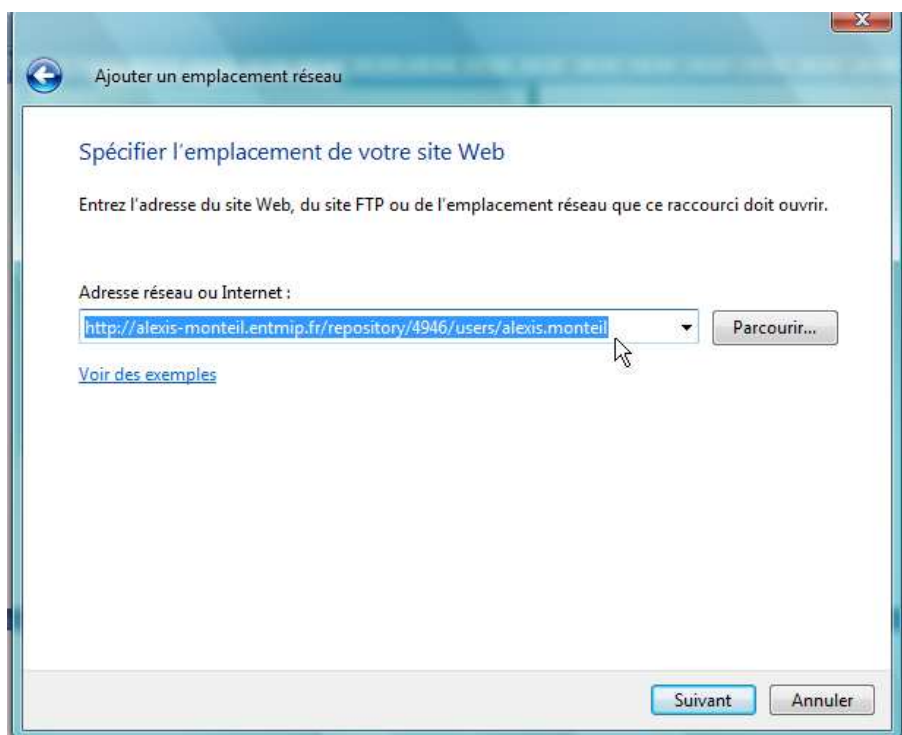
Ajouter un emplacement réseau

Spécifier l'emplacement de votre site Web

Entrez l'adresse du site Web, du site FTP ou de l'emplacement réseau que ce raccourci doit ouvrir.

Adresse réseau ou Internet :

http://alexis-monteil.entmip.fr/repository/4946/users/alexis.monteil

Parcourir...

Voir des exemples

Suivant

Annuler